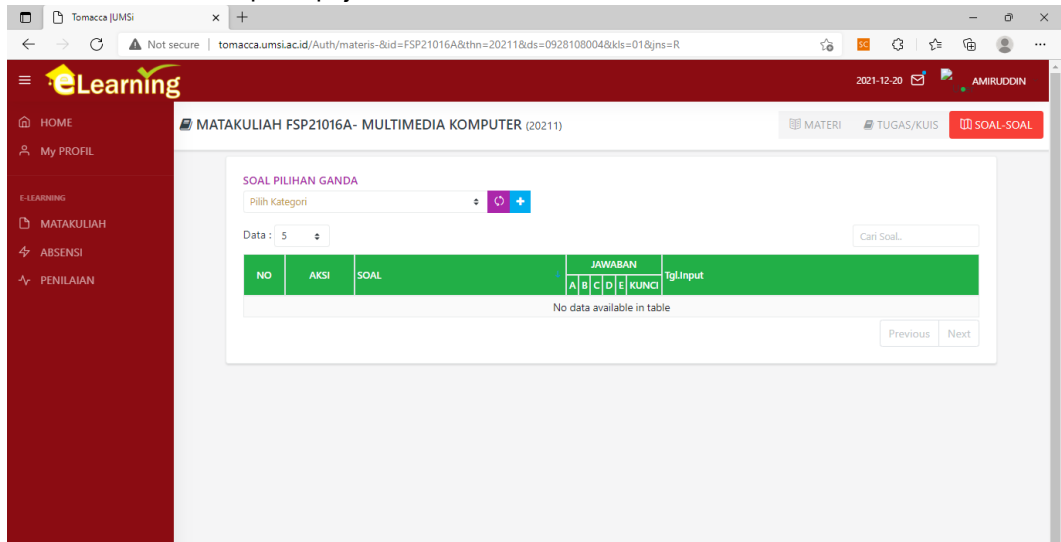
Tomacca |UMSi
Not secure | tomacca.umsi.ac.id/Auth/materis-&id=FSP21016A&thn=20211&ds=0928108004&kls=01&jns=R
SC

eLearning
2021-12-20 AMIRUDDIN

HOME
My PROFIL
E-LEARNING
MATAKULIAH
ABSENSI
PENILAIAN

MATAKULIAH FSP21016A- MULTIMEDIA KOMPUTER (20211)
MATERI TUGAS/KUIS SOAL-SOAL

SOAL PILIHAN GANDA
Pilih Kategori
Data : 5
Cari Soal..

| NO | AKSI | SOAL | JAWABAN A | B | C | D | E | KUNCI | Tgl.Input |
|---|---|---|---|---|---|---|---|---|---|
| No data available in table | | | | | | | | | |

Previous Next